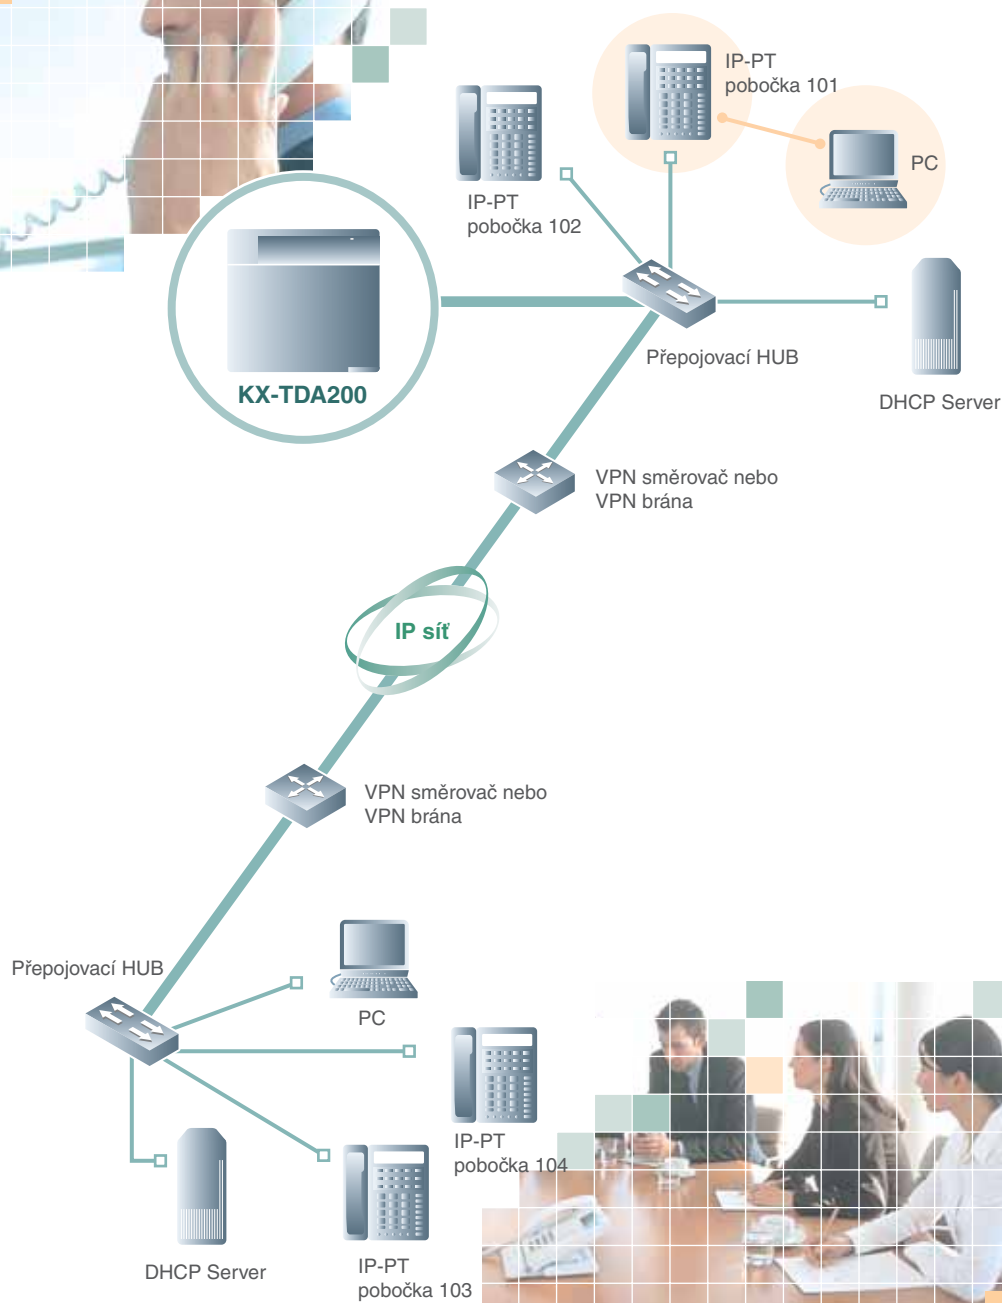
IP-PT
pobočka 101

PC

IP-PT
pobočka 102

KX-TDA200

Přepojovací HUB

DHCP Server

VPN směrovač nebo
VPN brána

IP síť

VPN směrovač nebo
VPN brána

Přepojovací HUB

PC

IP-PT
pobočka 104

DHCP Server

IP-PT
pobočka 103